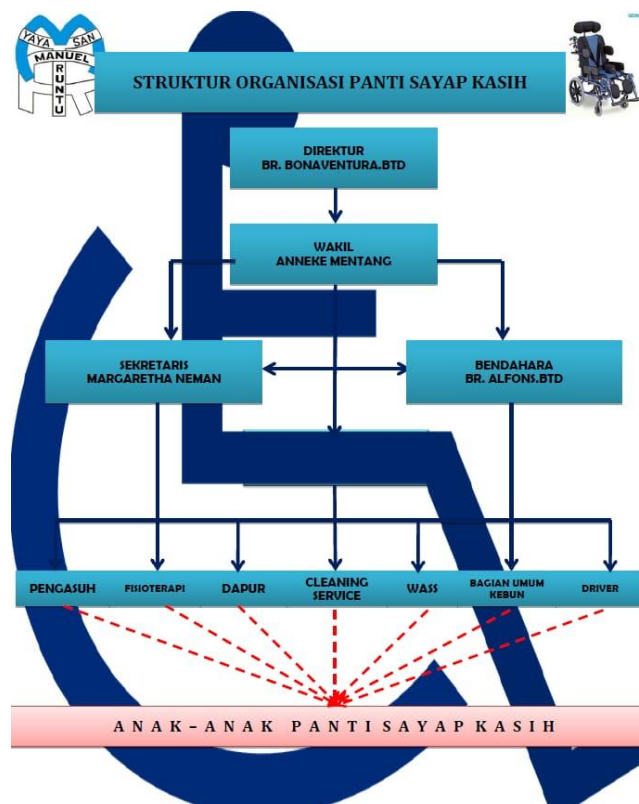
YAYASAN MANUEL RUNTU

STRUKTUR ORGANISASI PANTI SAYAP KASIH

DIREKTUR
BR. BONAVENTURA.BTD

WAKIL
ANNEKE MENTANG

SEKRETARIS
MARGARETHA NEMAN

BENDAHARA
BR. ALFONS.BTD

PENGASUH

FISIOTERAPI

DAPUR

CLEANING SERVICE

WASS

BAGIAN UMUM KEBUN

DRIVER

ANAK-ANAK PANTI SAYAP KASIH